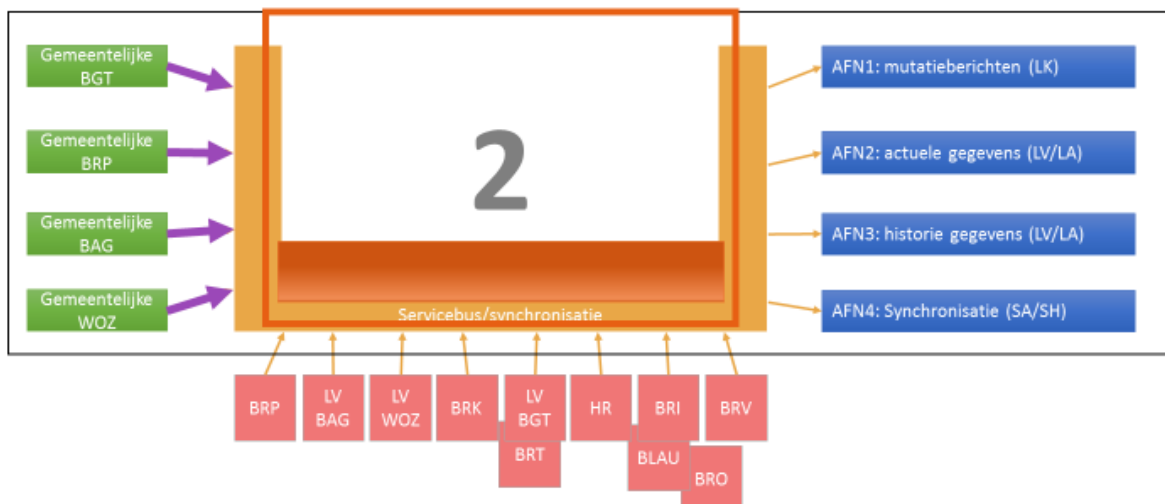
Gemeentelijke BGT

Gemeentelijke BRP

Gemeentelijke BAG

Gemeentelijke WOZ

2

Servicebus/synchronisatie

AFN1: mutatieberichten (LK)

AFN2: actuele gegevens (LV/LA)

AFN3: historie gegevens (LV/LA)

AFN4: Synchronisatie (SA/SH)

BRP

LV BAG

LV WOZ

BRK

LV BGT

HR

BRI

BRV

BRT

BLAU

BRO